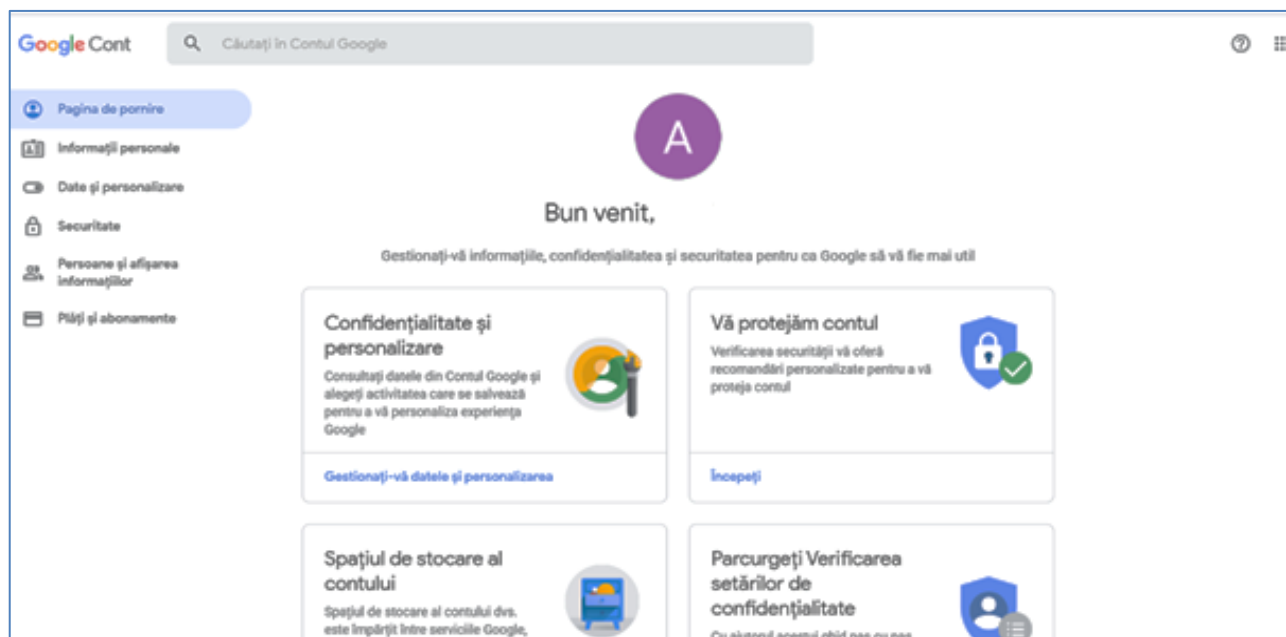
Google Cont

Căutați în Contul Google

Pagina de pornire

Informații personale

Date și personalizare

Securitate

Persoane și afișarea informațiilor

Plăți și abonamente

A

Bun venit,

Gestionați-vă informațiile, confidențialitatea și securitatea pentru ca Google să vă fie mai util

Confidențialitate și personalizare

Consultați datele din Contul Google și alegeți activitatea care se salvează pentru a vă personaliza experiența Google

Gestionați-vă datele și personalizarea

Vă protejăm contul

Verificarea securității vă oferă recomandări personalizate pentru a vă proteja contul

Începeți

Spațiul de stocare al contului

Spațiul de stocare al contului dvs. este împărțit între serviciile Google, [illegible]

Parcurgeți Verificarea setărilor de confidențialitate

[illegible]